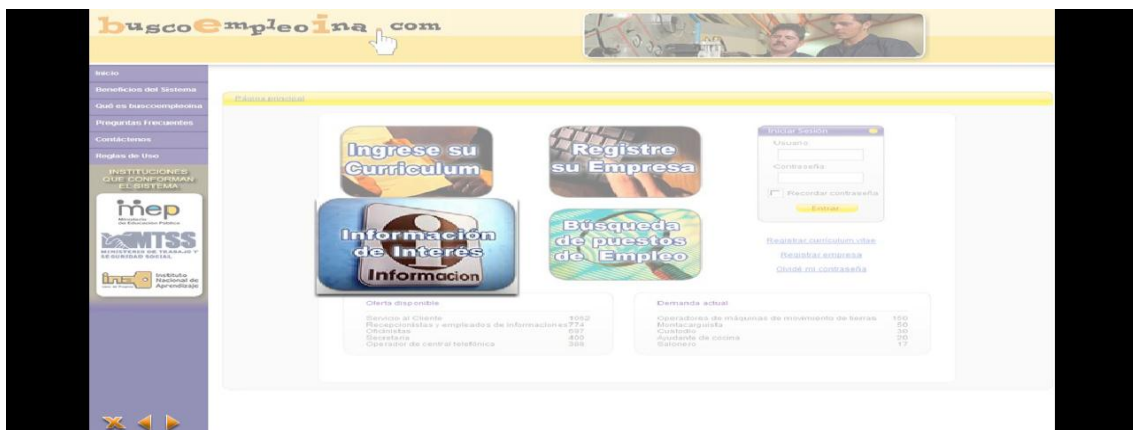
buscoempleoina.com

Inicio
Beneficios del Sistema
Qué es buscoempleoina
Preguntas Frecuentes
Contáctenos
Reglas de Uso
INSTITUCIONES QUE CONFORMAN EL SISTEMA
mep
Ministerio de Educación Pública
MTSS
MINISTERIO DE TRABAJO Y SEGURIDAD SOCIAL
ina
Instituto Nacional de Aprendizaje

Página principal

Ingrese su Curriculum
Registre su Empresa
Información de Interés
Informacion
Búsqueda de puestos de Empleo

Iniciar Sesión
Usuario
Contraseña
Recordar contraseña
Entrar

Registrar curriculum vitae
Registrar empresa
Olvidé mi contraseña

Oferta disponible
| | |
|---|---|
| Servicio al Cliente | 1052 |
| Recepcionistas y empleados de informaciones | 774 |
| Oficinistas | 597 |
| Secretaria | 400 |
| Operador de central telefónica | 386 |

Demanda actual
| | |
|---|---|
| Operadores de máquinas de movimiento de tierras | 150 |
| Montacarguista | 50 |
| Custodio | 30 |
| Ayudante de cocina | 20 |
| Salonero | 17 |